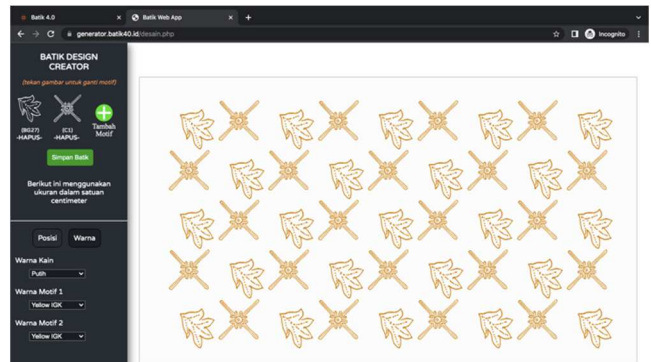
Batik 4.0
Batik Web App
generator.batik40.id/desain.php
Incognito

BATIK DESIGN CREATOR

(tekan gambar untuk ganti motif)

(BG27) -HAPUS-
(C1) -HAPUS-
Tambah Motif

Simpan Batik

Berikut ini menggunakan ukuran dalam satuan centimeter

Posisi
Warna

Warna Kain
Putih

Warna Motif 1
Yellow IGK

Warna Motif 2
Yellow IGK